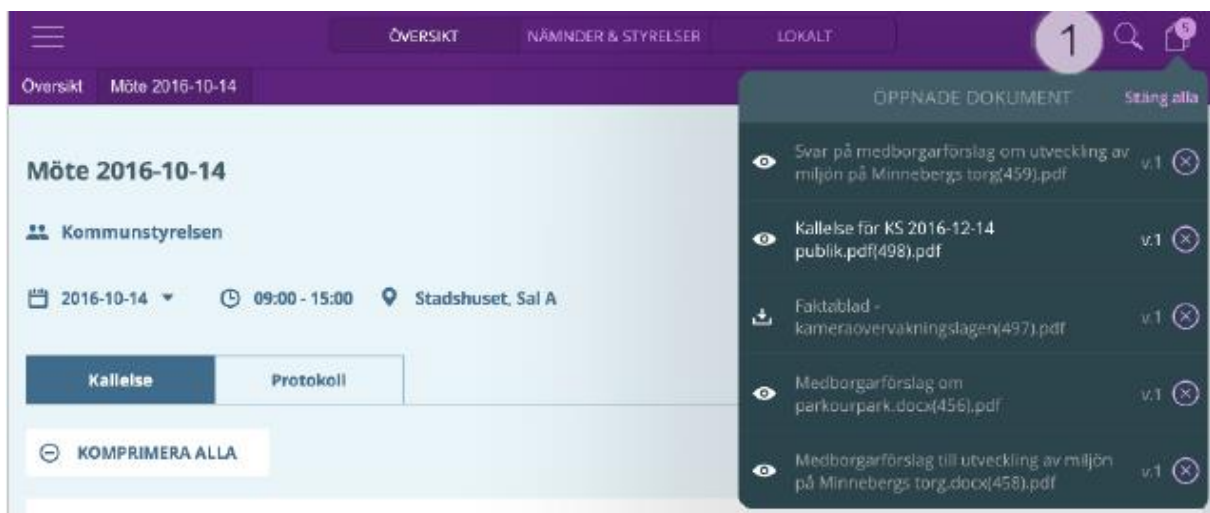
ÖVERSIKT NÄMNDER & STYRELSER LOKALT

1

5

Översikt Möte 2016-10-14

OPPNADE DOKUMENT Stäng alla

Möte 2016-10-14

Kommunstyrelsen

2016-10-14 09:00 - 15:00 Stadshuset, Sal A

Kallelse Protokoll

KOMPRIMERA ALLA

Svar på medborgarförslag om utveckling av miljön på Minnebergs torg(459).pdf v.1

Kallelse för KS 2016-12-14 publik.pdf(498).pdf v.1

Faktablad - kameraovervakningslagen(497).pdf v.1

Medborgarförslag om parkourpark.docx(456).pdf v.1

Medborgarförslag till utveckling av miljön på Minnebergs torg.docx(458).pdf v.1